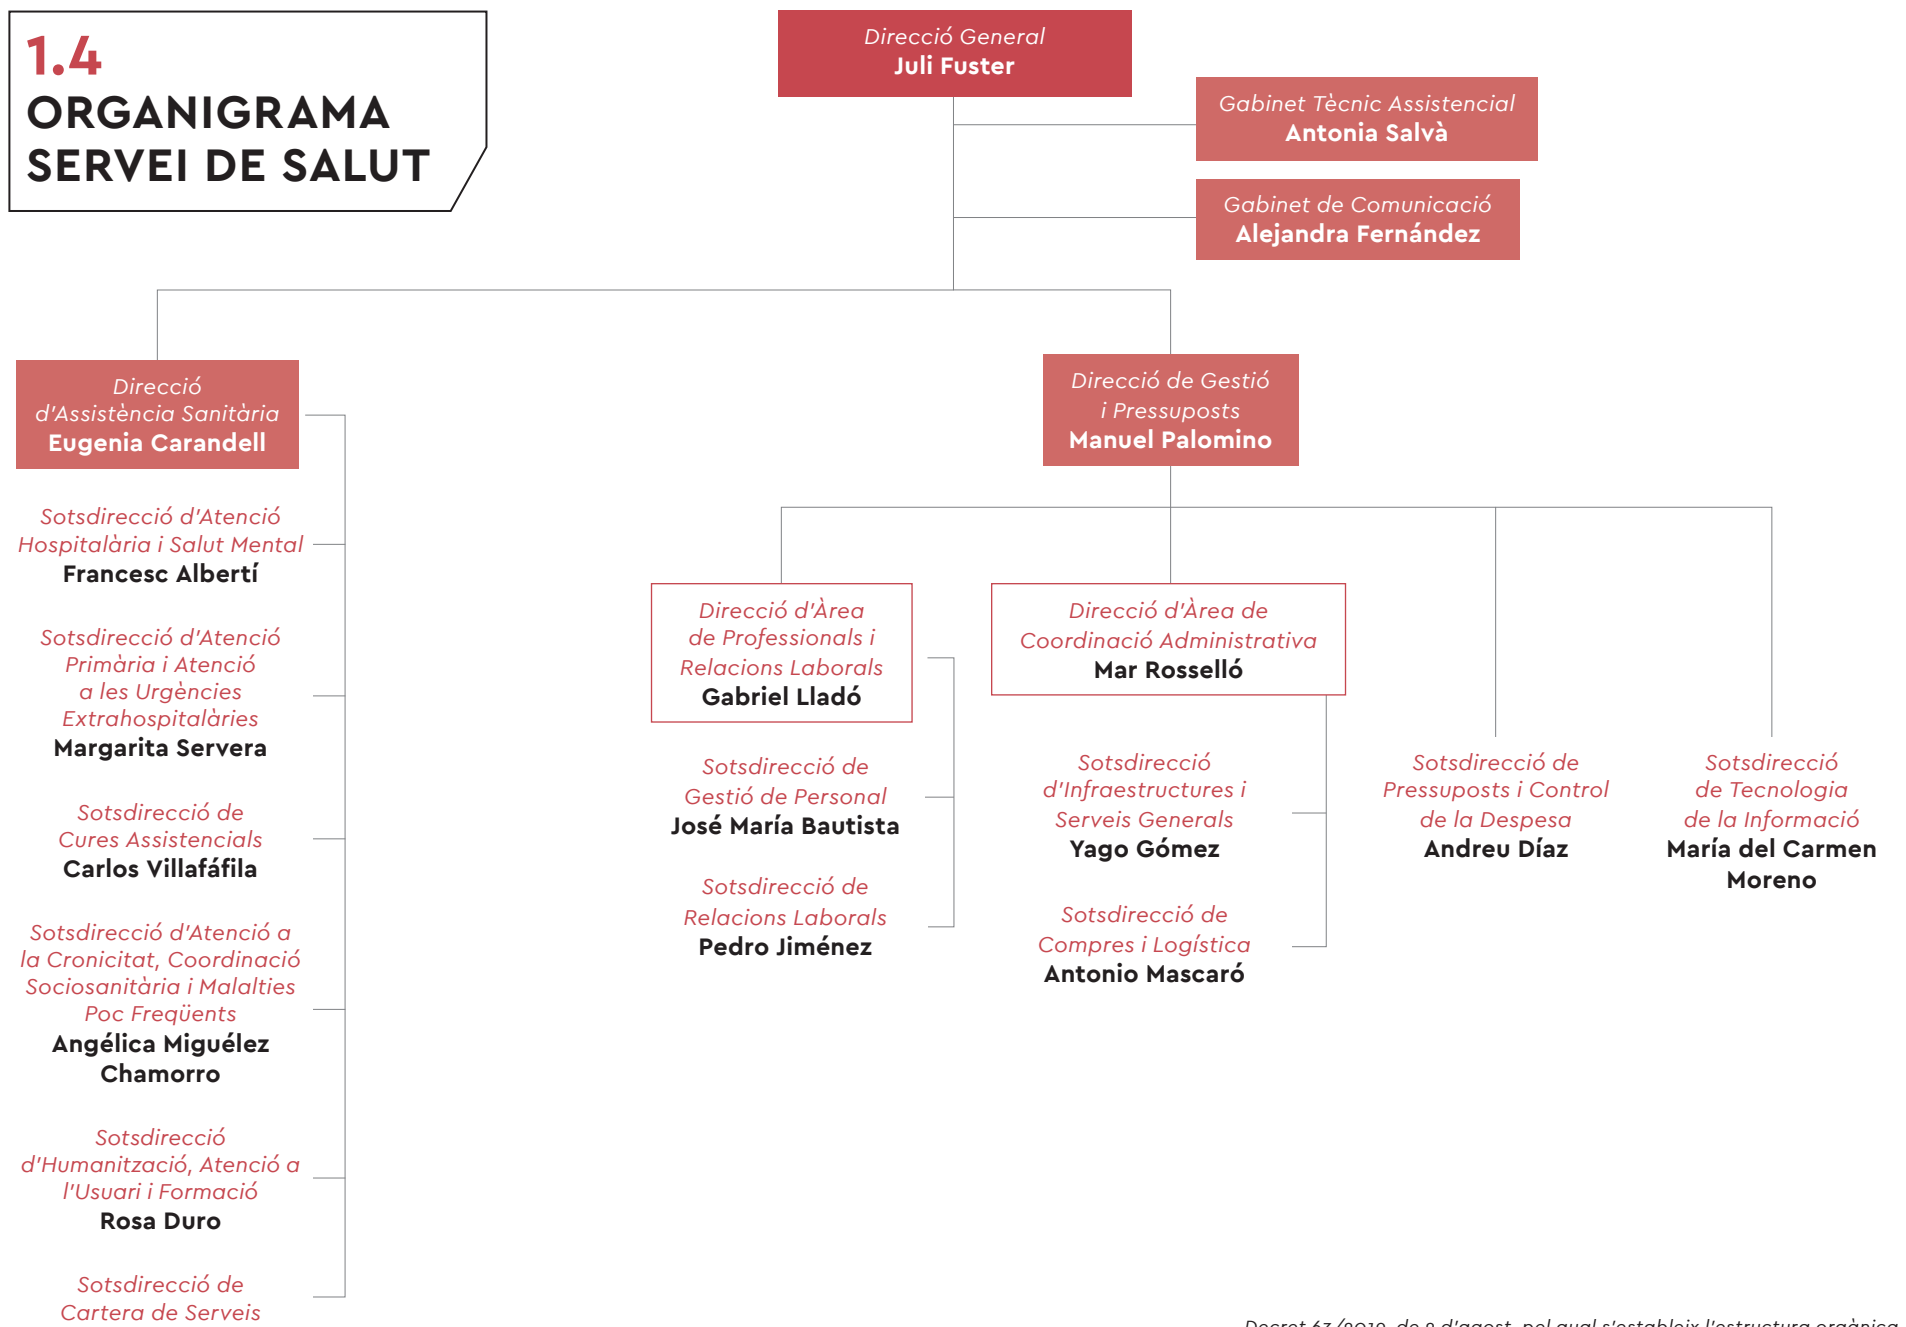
1.4
ORGANIGRAMA
SERVEI DE SALUT

Direcció General
Juli Fuster

Gabinet Tècnic Assistencial
Antonia Salvà

Gabinet de Comunicació
Alejandra Fernández

Direcció d'Assistència Sanitària
Eugenia Carandell

Sotsdirecció d'Atenció Hospitalària i Salut Mental
Francesc Albertí

Sotsdirecció d'Atenció Primària i Atenció a les Urgències Extrahospitalàries
Margarita Servera

Sotsdirecció de Cures Assistencials
Carlos Villafáfila

Sotsdirecció d'Atenció a la Cronicitat, Coordinació Sociosanitària i Malalties Poc Freqüents
Angélica Miguélez Chamorro

Sotsdirecció d'Humanització, Atenció a l'Usuari i Formació
Rosa Duro

Sotsdirecció de Cartera de Serveis

Direcció de Gestió i Pressuposts
Manuel Palomino

Direcció d'Àrea de Professionals i Relacions Laborals
Gabriel Lladó

Sotsdirecció de Gestió de Personal
José María Bautista

Sotsdirecció de Relacions Laborals
Pedro Jiménez

Direcció d'Àrea de Coordinació Administrativa
Mar Rosselló

Sotsdirecció d'Infraestructures i Serveis Generals
Yago Gómez

Sotsdirecció de Compres i Logística
Antonio Mascaró

Sotsdirecció de Pressuposts i Control de la Despesa
Andreu Díaz

Sotsdirecció de Tecnologia de la Informació
María del Carmen Moreno

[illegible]